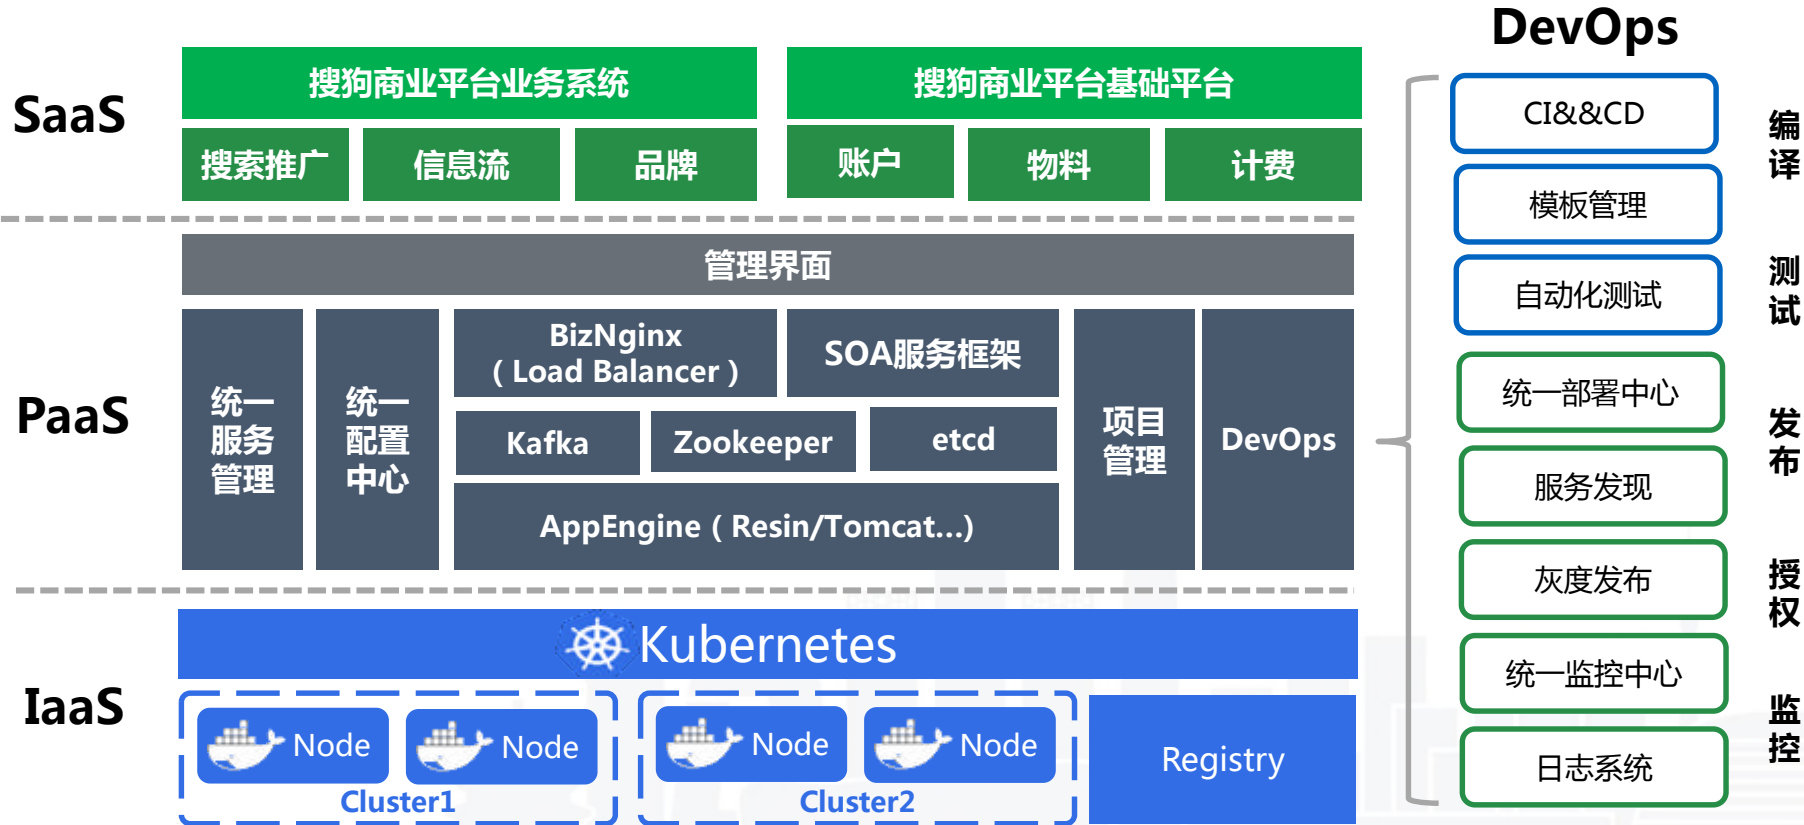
SaaS

搜狗商业平台业务系统

搜索推广 | 信息流 | 品牌

搜狗商业平台基础平台

账户 | 物料 | 计费

PaaS

管理界面

统一服务管理

统一配置中心

BizNginx
( Load Balancer )

SOA服务框架

Kafka

Zookeeper

etcd

AppEngine ( Resin/Tomcat...)

项目管理

DevOps

IaaS

Kubernetes

Node

Node

Cluster1

Node

Node

Cluster2

Registry

DevOps

CI&&CD

模板管理

自动化测试

统一部署中心

服务发现

灰度发布

统一监控中心

日志系统

编译

测试

发布

授权

监控